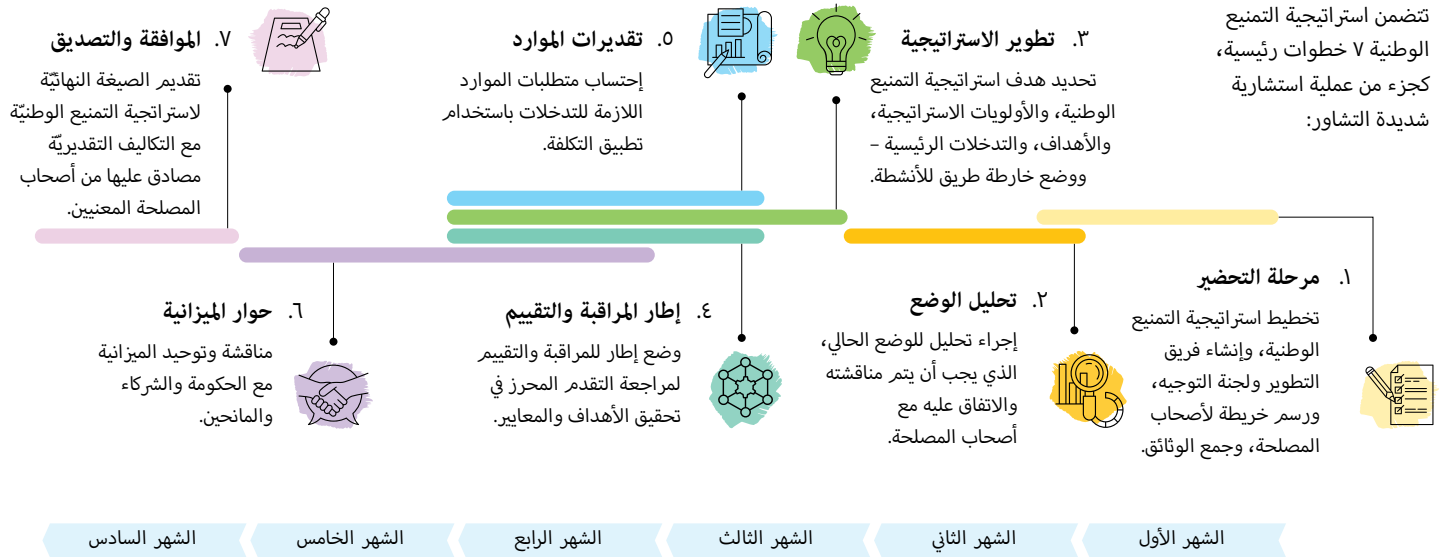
تتضمن استراتيجية التمنيع الوطنية ٧ خطوات رئيسة، كجزء من عملية استشارية شديدة التشاور:

٣. تطوير الاستراتيجية
تحديد هدف استراتيجية التمنيع الوطنية، والأولويات الاستراتيجية، والأهداف، والتدخلات الرئيسية – ووضع خارطة طريق للأنشطة.

٥. تقديرات الموارد
إحتساب متطلبات الموارد اللازمة للتدخلات باستخدام تطبيق التكلفة.

7. الموافقة والتصديق
تقديم الصيغة النهائيّة لاستراتجية التمنيع الوطنيّة مع التكاليف التقديريّة مصادق عليها من أصحاب المصلحة المعنيين.

١. مرحلة التحضير
تخطيط استراتيجية التمنيع الوطنية، وإنشاء فريق التطوير ولجنة التوجيه، ورسم خريطة لأصحاب المصلحة، وجمع الوثائق.

٢. تحليل الوضع
إجراء تحليل للوضع الحالي، الذي يجب أن يتم مناقشته والاتفاق عليه مع أصحاب المصلحة.

٤. إطار المراقبة والتقييم
وضع إطار للمراقبة والتقييم لمراجعة التقدم المحرز في تحقيق الأهداف والمعايير.

٦. حوار الميزانية
مناقشة وتوحيد الميزانية مع الحكومة والشركاء والمانحين.

الشهر الأول
الشهر الثاني
الشهر الثالث
الشهر الرابع
الشهر الخامس
الشهر السادس